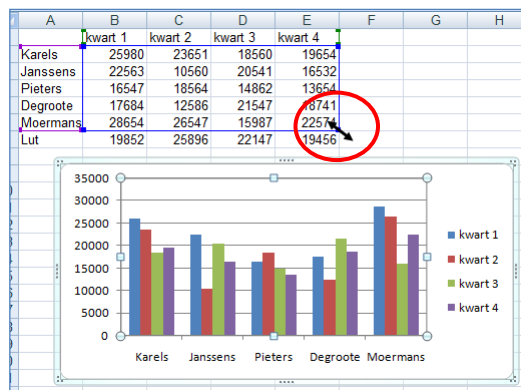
| | A | B | C | D | E | F | G | H |
|---|---|---|---|---|---|---|---|---|
| 1 | | kwart 1 | kwart 2 | kwart 3 | kwart 4 | | | |
| 2 | Karels | 25980 | 23651 | 18560 | 19654 | | | |
| 3 | Janssens | 22563 | 10560 | 20541 | 16532 | | | |
| 4 | Pieters | 16547 | 18564 | 14862 | 13654 | | | |
| 5 | Degroote | 17684 | 12586 | 21547 | 18741 | | | |
| 6 | Moermans | 28654 | 26547 | 15987 | 22571 | | | |
| 7 | Lut | 19852 | 25896 | 22147 | 19456 | | | |

35000
30000
25000
20000
15000
10000
5000
0

Karels Janssens Pieters Degroote Moermans

kwart 1
kwart 2
kwart 3
kwart 4